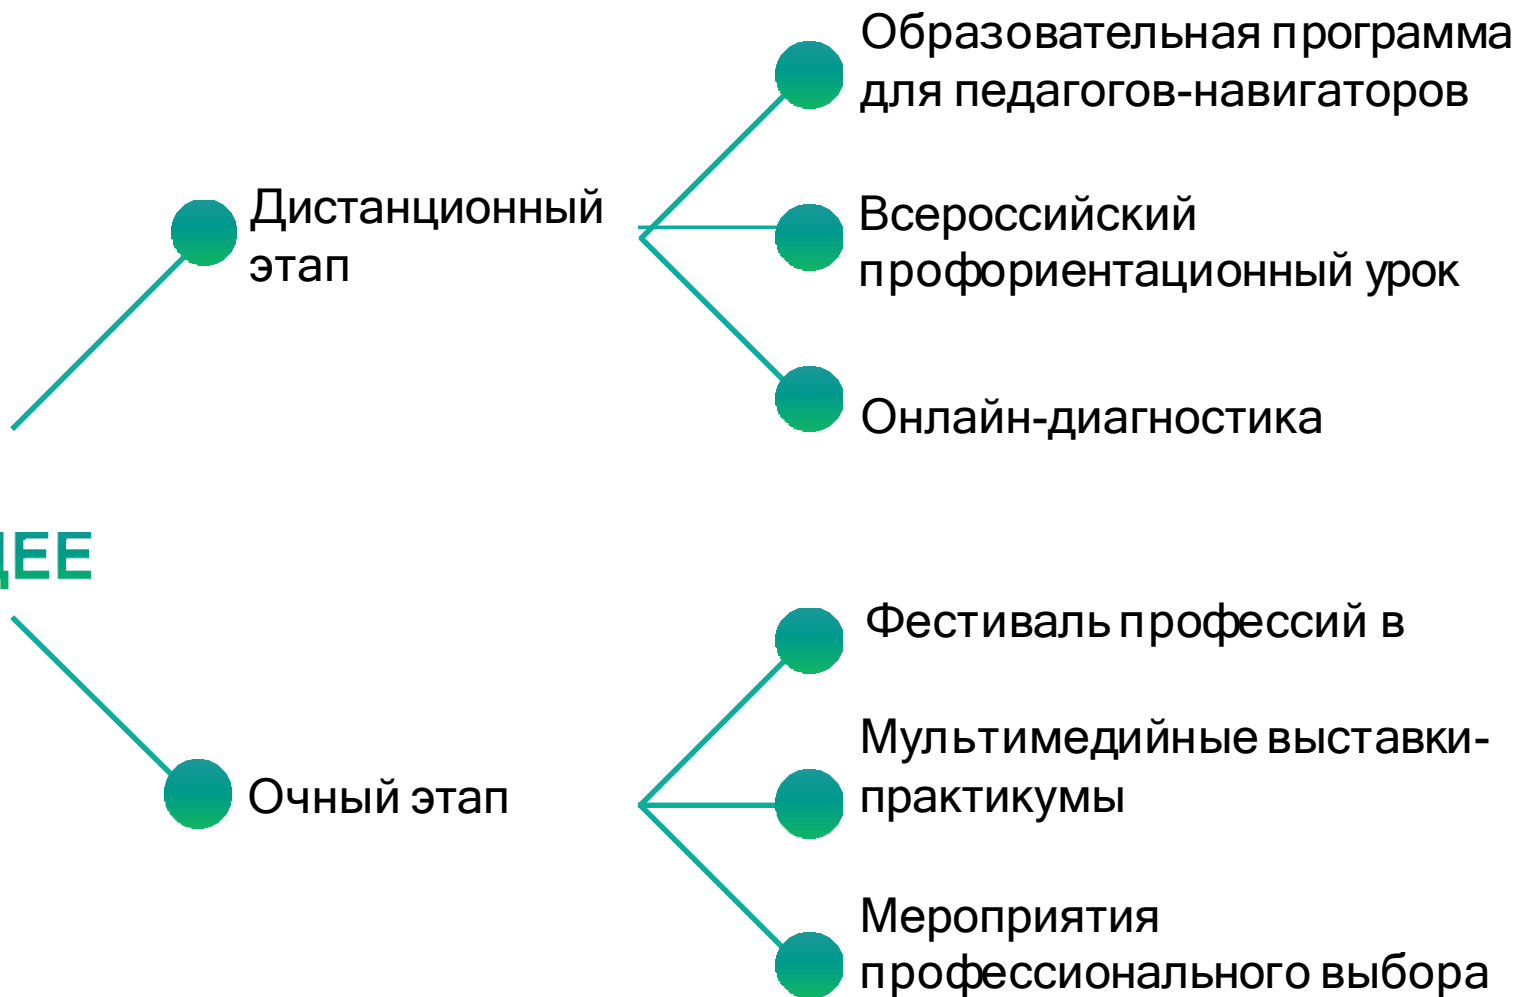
Образовательная программа для педагогов-навигаторов

Дистанционный этап

Всероссийский профориентационный урок

Онлайн-диагностика

ДЕЕ

Фестиваль профессий в

Мультимедийные выставки-практикумы

Очный этап

Мероприятия профессионального выбора